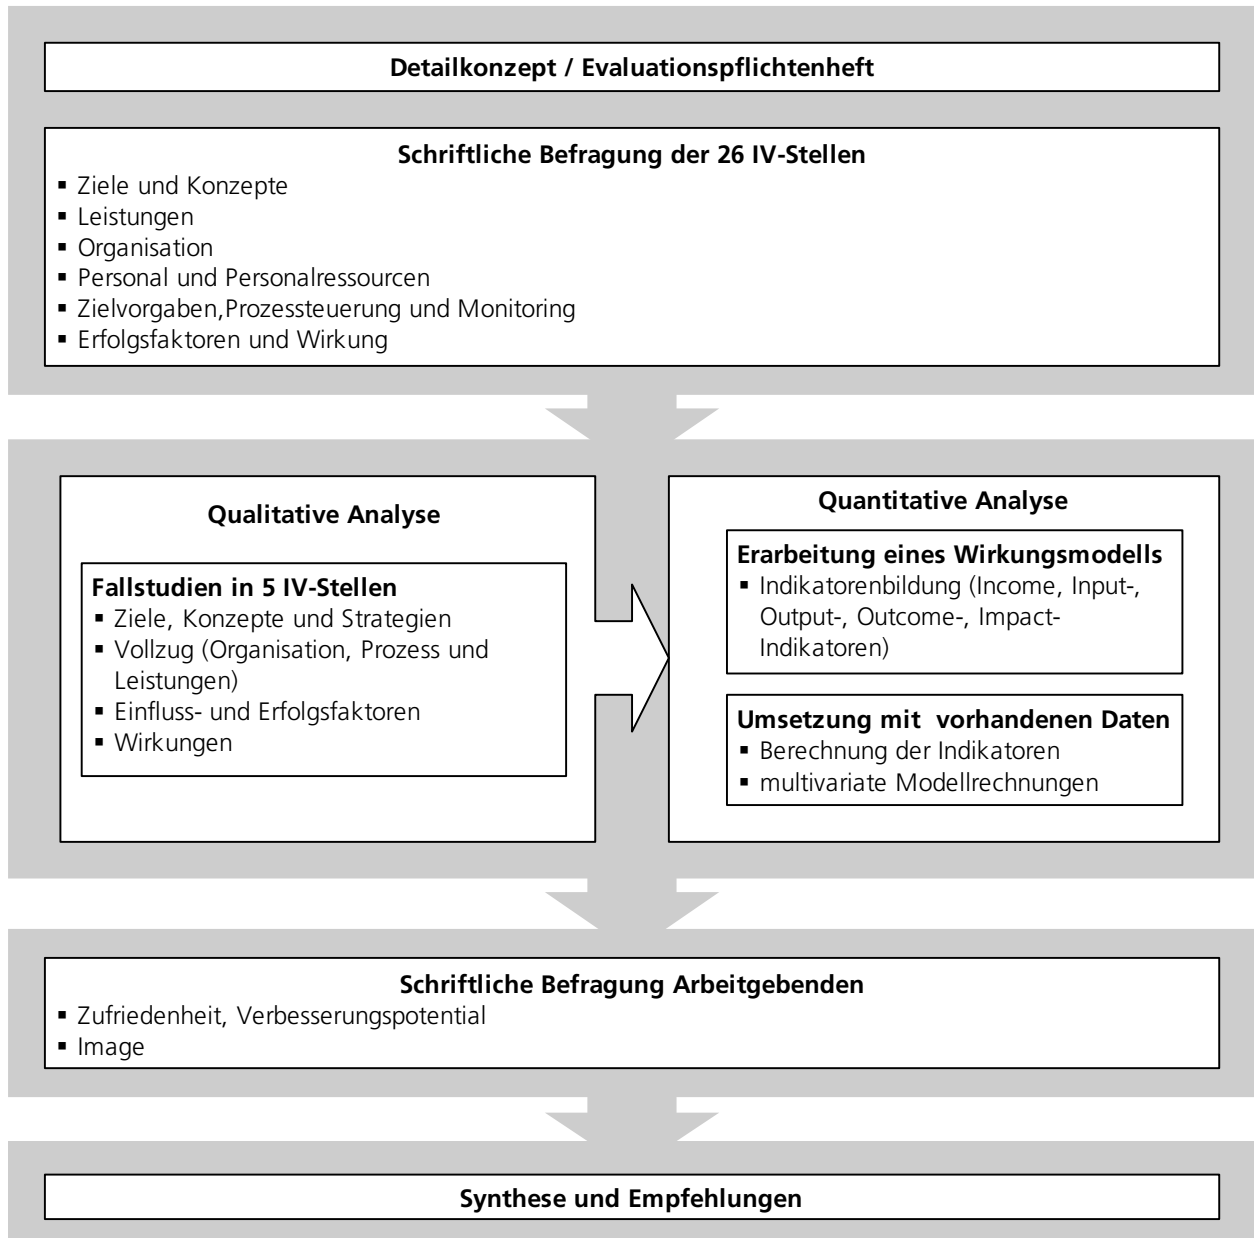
Detailkonzept / Evaluationspflichtenheft

Schriftliche Befragung der 26 IV-Stellen
▪ Ziele und Konzepte
▪ Leistungen
▪ Organisation
▪ Personal und Personalressourcen
▪ Zielvorgaben,Prozessteuerung und Monitoring
▪ Erfolgsfaktoren und Wirkung

Qualitative Analyse

Fallstudien in 5 IV-Stellen
▪ Ziele, Konzepte und Strategien
▪ Vollzug (Organisation, Prozess und Leistungen)
▪ Einfluss- und Erfolgsfaktoren
▪ Wirkungen

Quantitative Analyse

Erarbeitung eines Wirkungsmodells
▪ Indikatorenbildung (Income, Input-, Output-, Outcome-, Impact-Indikatoren)

Umsetzung mit vorhandenen Daten
▪ Berechnung der Indikatoren
▪ multivariate Modellrechnungen

Schriftliche Befragung Arbeitgebenden
▪ Zufriedenheit, Verbesserungspotential
▪ Image

Synthese und Empfehlungen